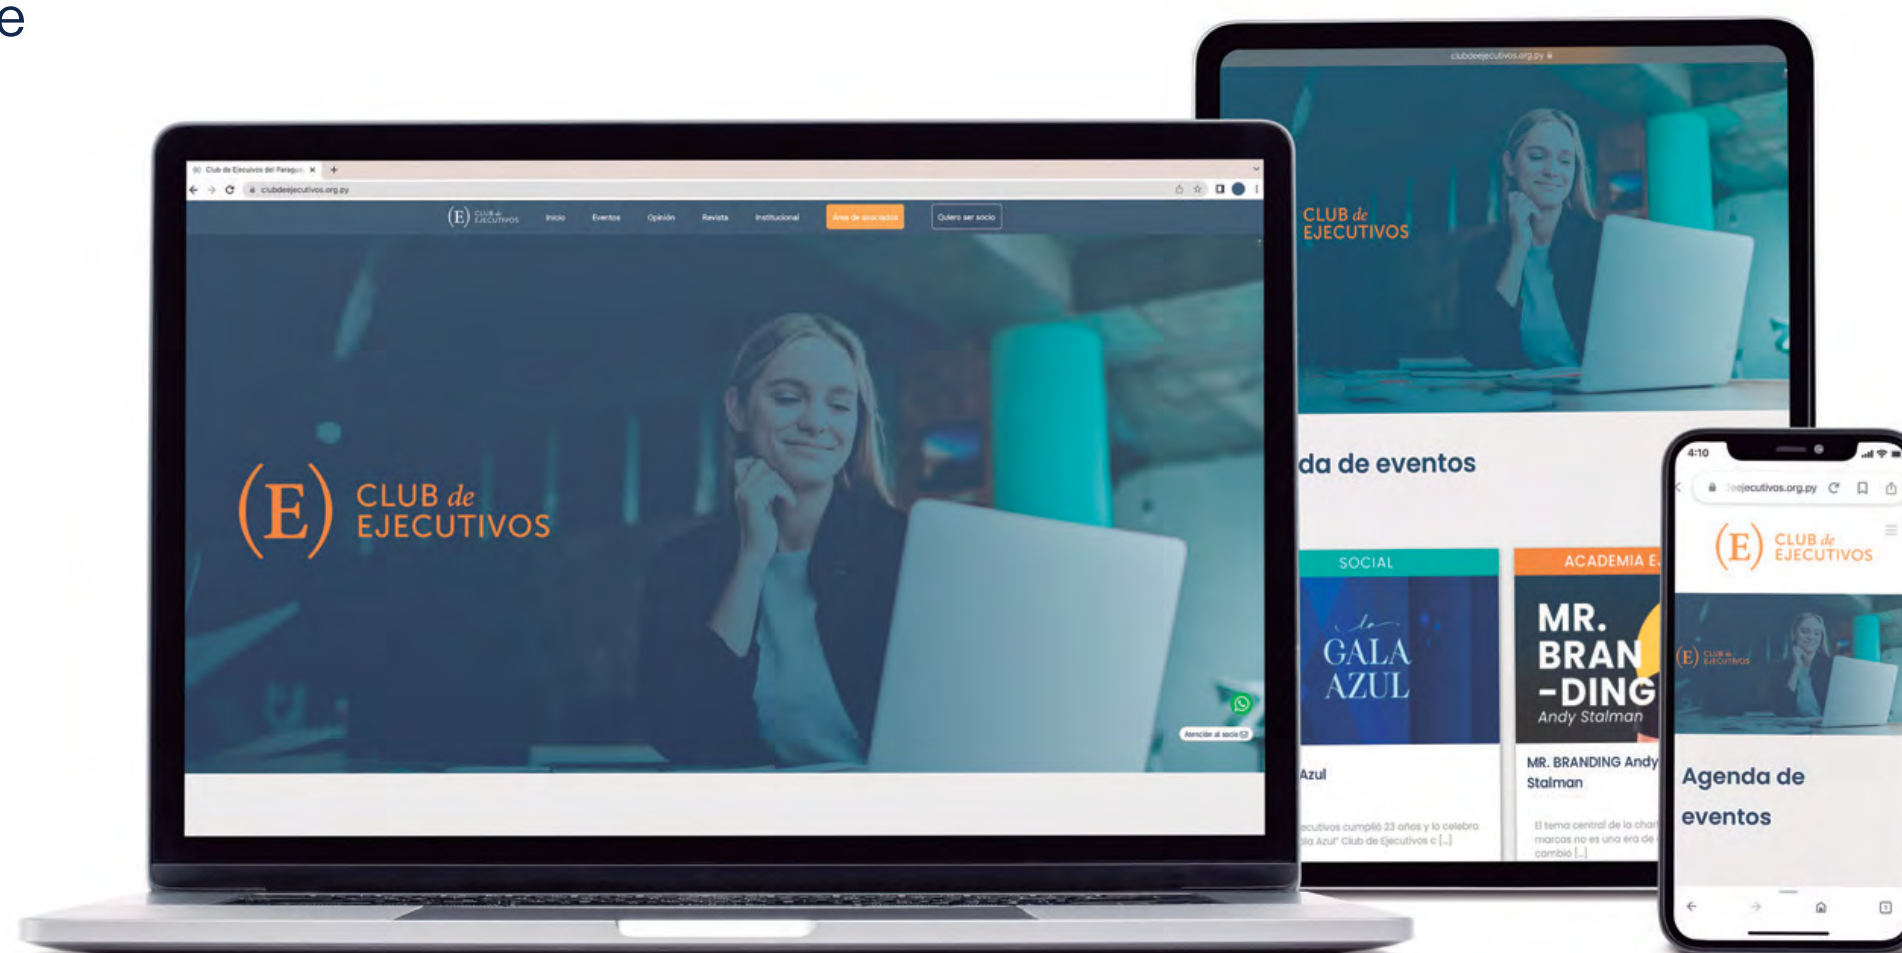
e

Club de Ejecutivos del Paragu... ×

clubdeejecutivos.org.py

(E) CLUB de EJECUTIVOS Inicio Eventos Opinión Revista Institucional Área de asociados Quiero ser socio

(E) CLUB de EJECUTIVOS

Atención al socio

clubdeejecutivos.org.py

CLUB de EJECUTIVOS

da de eventos

SOCIAL

La GALA AZUL

Azul

ecutivos cumplió 23 años y lo celebra la Azul" Club de Ejecutivos c [...]

ACADEMIA E

MR. BRAN -DING Andy Stalman

MR. BRANDING Andy Stalman

El tema central de la char marcas no es una era de cambio [...]

4:10

ejecutivos.org.py

(E) CLUB de EJECUTIVOS

(E) CLUB de EJECUTIVOS

Agenda de eventos